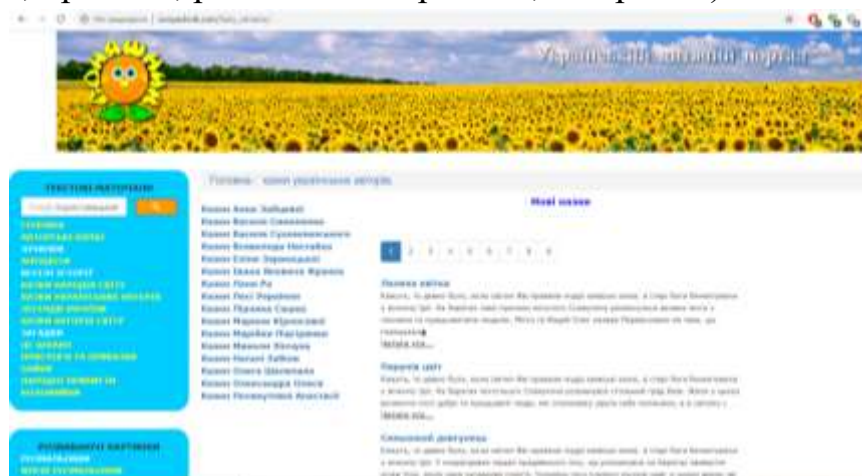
Український дитячий портал

Головна · казки українських авторів

Нові казки

1 2 3 4 5 6 7 8 9

Лісова квітка
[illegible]
Читати далі...

Перлина цвіт
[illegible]
Читати далі...

Сонячний джерунець
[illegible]

Казки Анни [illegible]
Казки Василя Симоненка
Казки Василя Сухомлинського
Казки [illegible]
Казки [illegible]
Казки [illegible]
Казки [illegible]
Казки Лесі Українки
Казки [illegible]
Казки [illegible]
Казки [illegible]
Казки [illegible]
Казки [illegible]
Казки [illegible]
Казки Олекси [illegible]
Казки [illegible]
Казки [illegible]

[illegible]
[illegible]
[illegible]